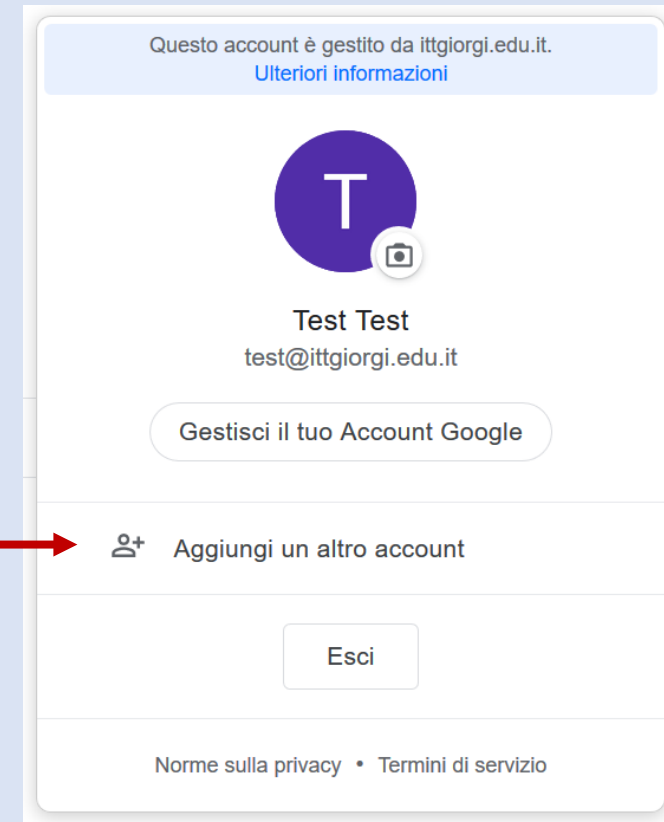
Questo account è gestito da ittgiorgi.edu.it.
Ulteriori informazioni

T

Test Test
test@ittgiorgi.edu.it

Gestisci il tuo Account Google

Aggiungi un altro account

Esci

Norme sulla privacy • Termini di servizio